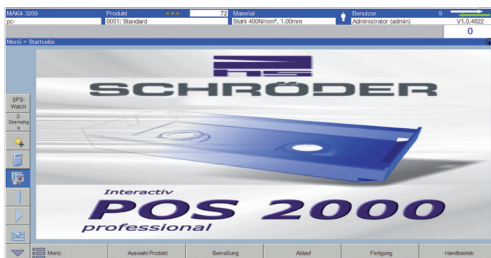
MAK4 3200 Produkt 77 Material Benutzer 9
pc- 0001: Standard Stahl 400N/mm², 1.00mm Administrator (admin) V1.0.4622
0

Menü > Startseite

SPS-Watch
2-Biegung

SCHRÖDER

Interactiv
POS 2000
professional

Menü Auswahl Produkt Bemaßung Ablauf Fertigung Handbetrieb